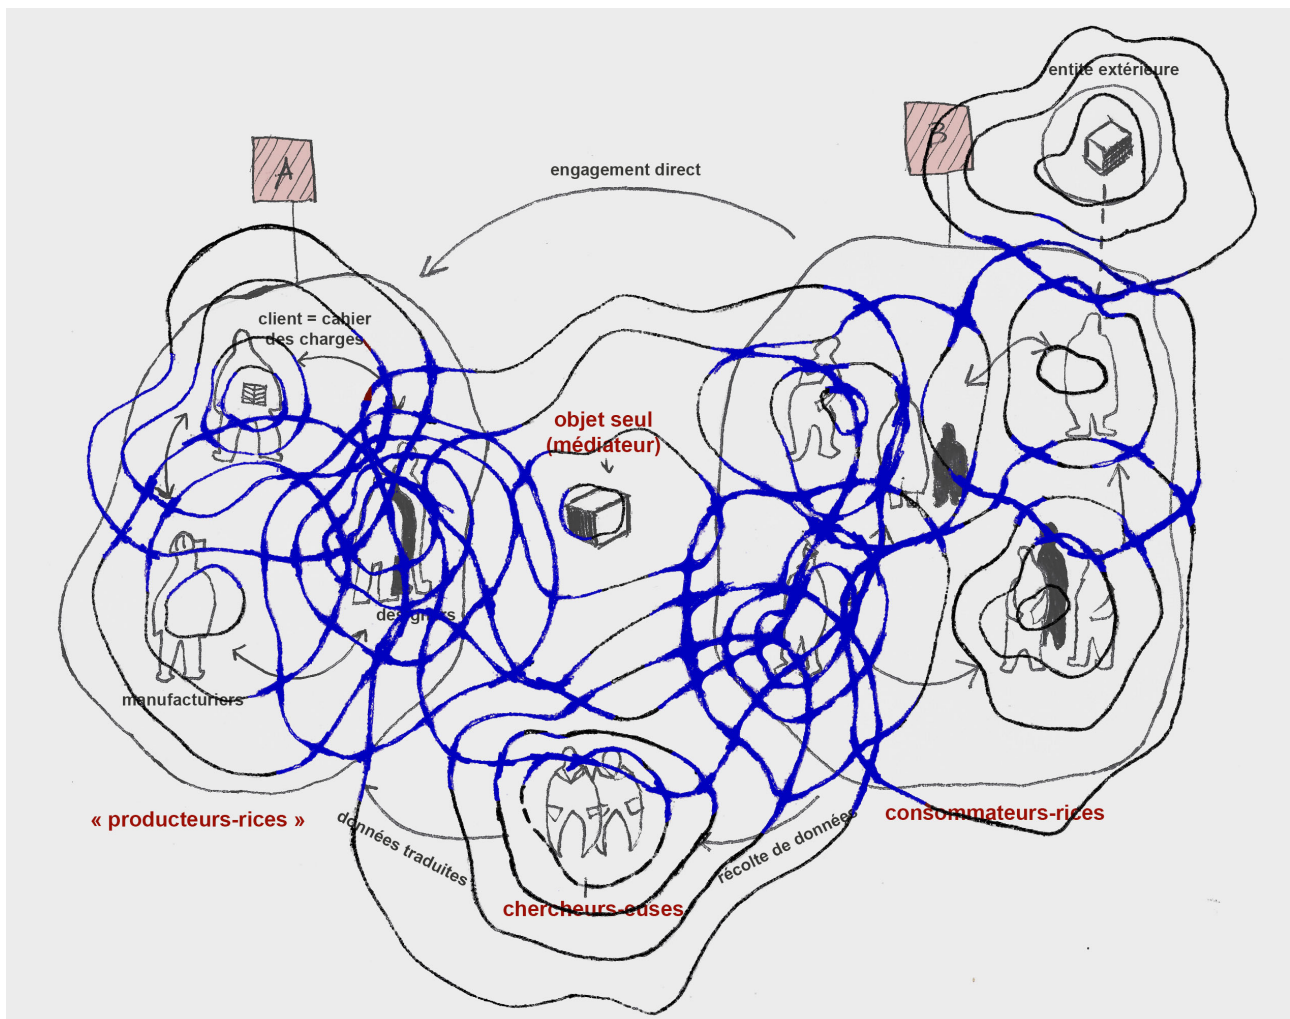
entité extérieure

B

A

engagement direct

client = cahier des charges

objet seul (médiateur)

designers

manufacturiers

« producteurs-rices »

données traduites

chercheurs-euses

récolte de données

consommateurs-rices